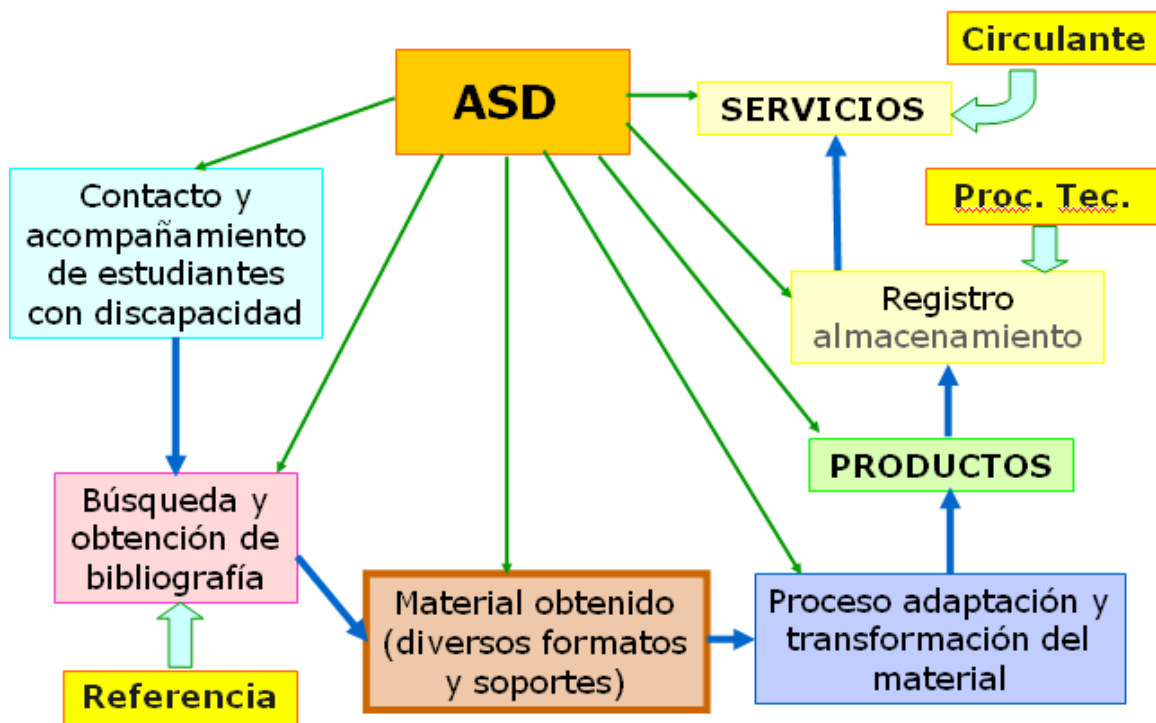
Circulante

ASD

SERVICIOS

Contacto y acompañamiento de estudiantes con discapacidad

Proc. Tec.

Registro almacenamiento

PRODUCTOS

Búsqueda y obtención de bibliografía

Material obtenido (diversos formatos y soportes)

Proceso adaptación y transformación del material

Referencia